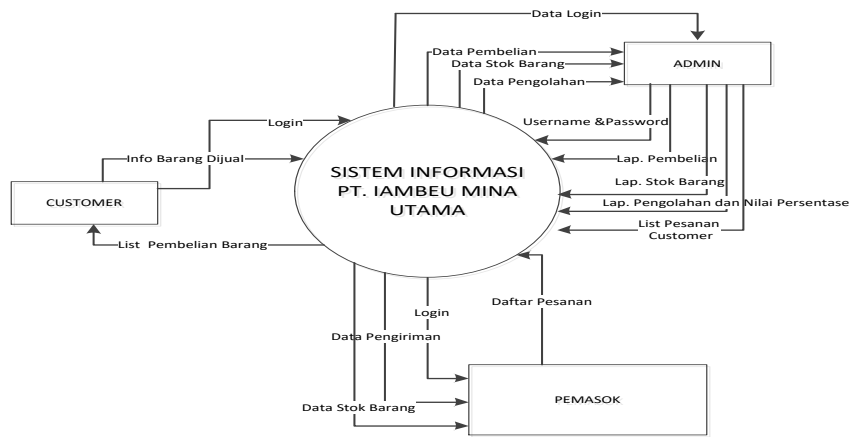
Data Login

Data Pembelian
Data Stok Barang
Data Pengolahan

ADMIN

Username &Password

Login

Info Barang Dijual

CUSTOMER

SISTEM INFORMASI PT. IAMBEU MINA UTAMA

Lap. Pembelian
Lap. Stok Barang
Lap. Pengolahan dan Nilai Persentase
List Pesanan Customer

List Pembelian Barang

Login

Daftar Pesanan

Data Pengiriman

PEMASOK

Data Stok Barang